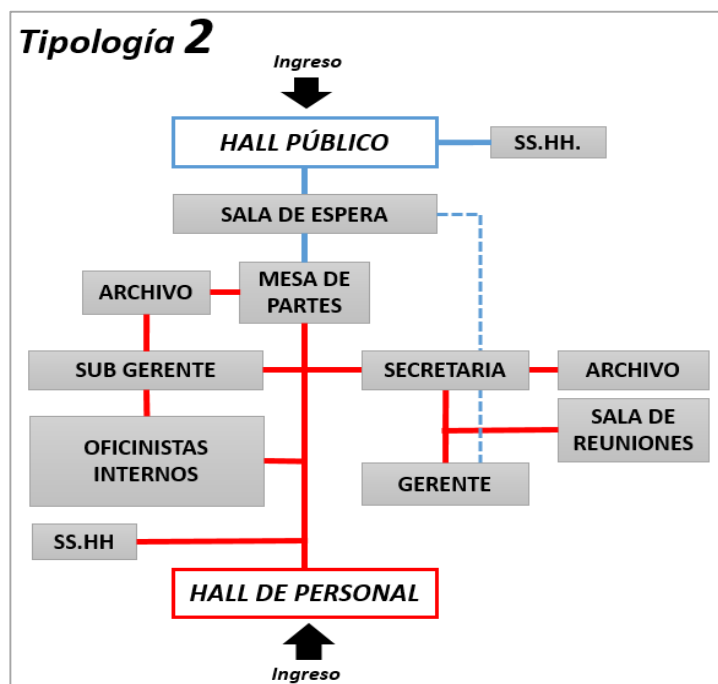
Tipología 2

Ingreso

HALL PÚBLICO

SS.HH.

SALA DE ESPERA

ARCHIVO

MESA DE PARTES

SUB GERENTE

SECRETARIA

ARCHIVO

SALA DE REUNIONES

OFICINISTAS INTERNOS

GERENTE

SS.HH

HALL DE PERSONAL

Ingreso